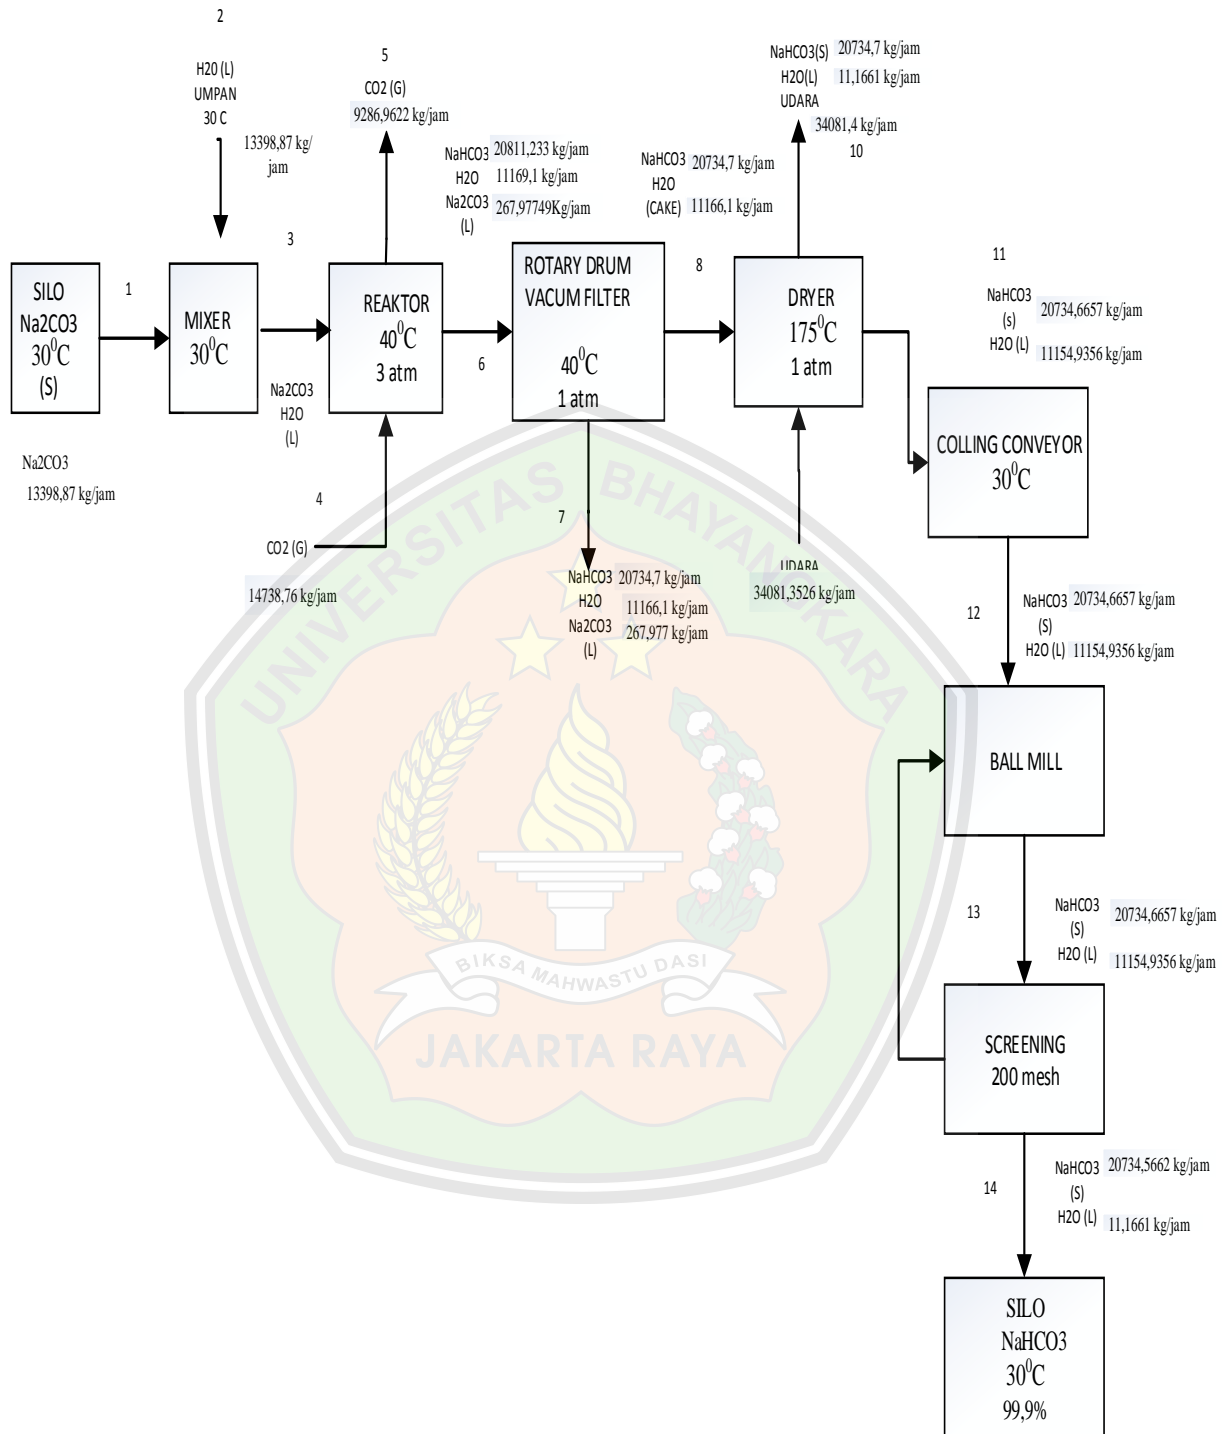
2

H20 (L)
UMPAN
30 C

13398,87 kg/jam

5

CO2 (G)
9286,9622 kg/jam

NaHCO3 20811,233 kg/jam
H2O 11169,1 kg/jam
Na2CO3 (L) 267,97749Kg/jam

NaHCO3 20734,7 kg/jam
H2O (CAKE) 11166,1 kg/jam

NaHCO3(S) 20734,7 kg/jam
H2O(L) 11,1661 kg/jam
UDARA 34081,4 kg/jam

10

3

8

11

NaHCO3 (s) 20734,6657 kg/jam
H2O (L) 11154,9356 kg/jam

SILO
Na2CO3
$30^0$C
(S)

1

MIXER
$30^0$C

REAKTOR
$40^0$C
3 atm

ROTARY DRUM VACUM FILTER
$40^0$C
1 atm

DRYER
$175^0$C
1 atm

6

Na2CO3
H2O
(L)

COLLING CONVEYOR
$30^0$C

Na2CO3
13398,87 kg/jam

4

CO2 (G)
14738,76 kg/jam

7

NaHCO3 20734,7 kg/jam
H2O 11166,1 kg/jam
Na2CO3 (L) 267,977 kg/jam

UDARA
34081,3526 kg/jam

12

NaHCO3 (S) 20734,6657 kg/jam
H2O (L) 11154,9356 kg/jam

BALL MILL

13

NaHCO3 (S) 20734,6657 kg/jam
H2O (L) 11154,9356 kg/jam

SCREENING
200 mesh

14

NaHCO3 (S) 20734,5662 kg/jam
H2O (L) 11,1661 kg/jam

SILO
NaHCO3
$30^0$C
99,9%

BIKSA MAHWASTU DASI
UNIVERSITAS BHAYANGKARA
JAKARTA RAYA